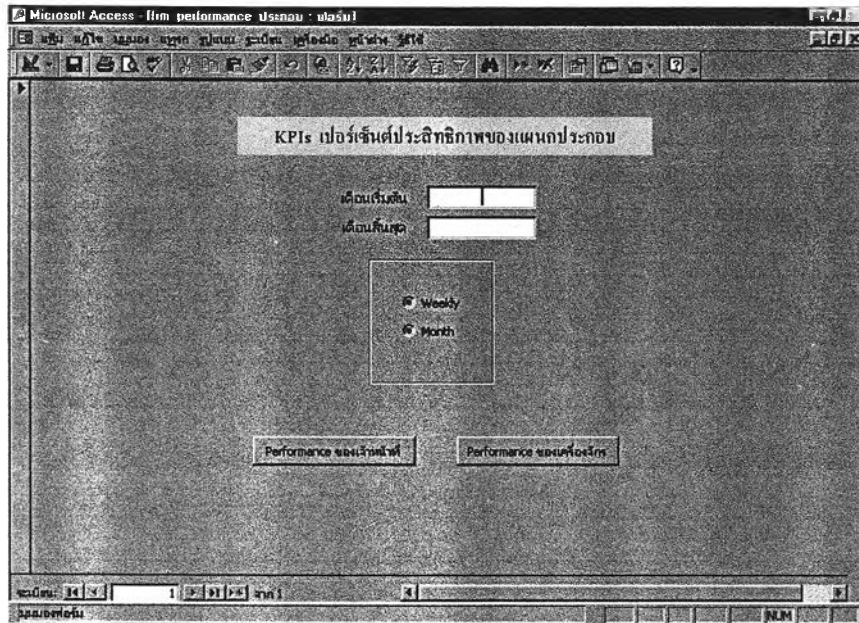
Microsoft Access - [frm performance ประกอบ : ฟอร์ม]

แฟ้ม แก้ไข มุมมอง แทรก รูปแบบ ระเบียน เครื่องมือ หน้าต่าง วิธีใช้

KPIs เปอร์เซ็นต์ประสิทธิภาพของแผนกประกอบ

เดือนเริ่มต้น

เดือนสิ้นสุด

Weekly

Month

Performance ของเจ้าหน้าที่

Performance ของเครื่องจักร

ระเบียน: 1 จาก 1

มุมมองฟอร์ม

NUM